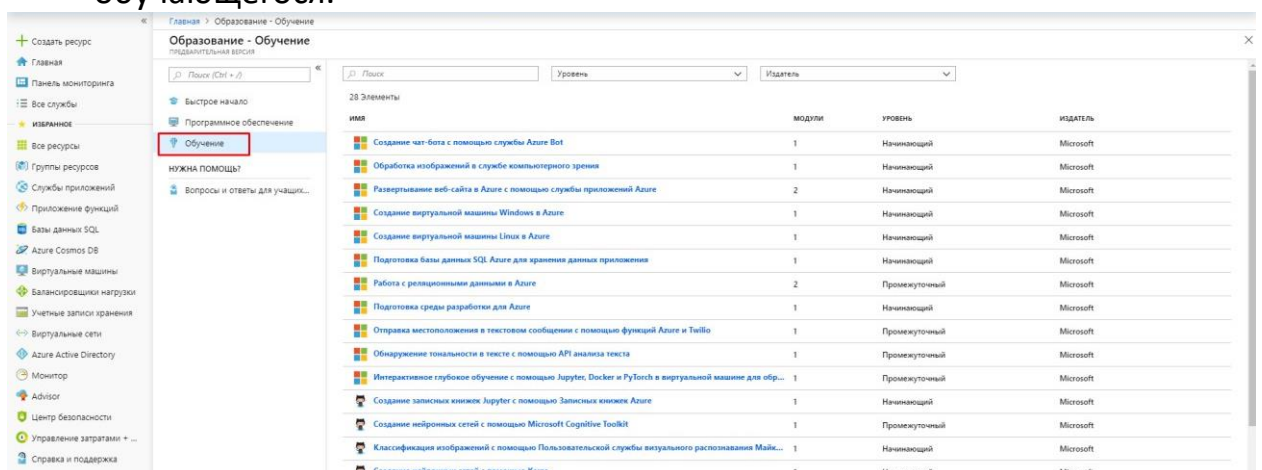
обучающегося.

«

Главная > Образование - Обучение

+ Создать ресурс
Главная
Панель мониторинга
Все службы
ИЗБРАННОЕ
Все ресурсы
Группы ресурсов
Службы приложений
Приложение функций
Базы данных SQL
Azure Cosmos DB
Виртуальные машины
Балансировщики нагрузки
Учетные записи хранения
Виртуальные сети
Azure Active Directory
Монитор
Advisor
Центр безопасности
Управление затратами + ...
Справка и поддержка

Образование - Обучение
ПРЕДВАРИТЕЛЬНАЯ ВЕРСИЯ

×

Поиск (Ctrl + /)

«

Быстрое начало
Программное обеспечение
Обучение

НУЖНА ПОМОЩЬ?
Вопросы и ответы для учащих...

Поиск

Уровень

Издатель

28 Элементы

| ИМЯ | МОДУЛИ | УРОВЕНЬ | ИЗДАТЕЛЬ |
|---|---|---|---|
| Создание чат-бота с помощью службы Azure Bot | 1 | Начинающий | Microsoft |
| Обработка изображений в службе компьютерного зрения | 1 | Начинающий | Microsoft |
| Развертывание веб-сайта в Azure с помощью службы приложений Azure | 2 | Начинающий | Microsoft |
| Создание виртуальной машины Windows в Azure | 1 | Начинающий | Microsoft |
| Создание виртуальной машины Linux в Azure | 1 | Начинающий | Microsoft |
| Подготовка базы данных SQL Azure для хранения данных приложения | 1 | Начинающий | Microsoft |
| Работа с реляционными данными в Azure | 2 | Промежуточный | Microsoft |
| Подготовка среды разработки для Azure | 1 | Начинающий | Microsoft |
| Отправка местоположения в текстовом сообщении с помощью функций Azure и Twilio | 1 | Промежуточный | Microsoft |
| Обнаружение тональности в тексте с помощью API анализа текста | 1 | Промежуточный | Microsoft |
| Интерактивное глубокое обучение с помощью Jupyter, Docker и PyTorch в виртуальной машине для обр... | 1 | Промежуточный | Microsoft |
| Создание записных книжек Jupyter с помощью Записных книжек Azure | 1 | Начинающий | Microsoft |
| Создание нейронных сетей с помощью Microsoft Cognitive Toolkit | 1 | Промежуточный | Microsoft |
| Классификация изображений с помощью Пользовательской службы визуального распознавания Майк... | 1 | Начинающий | Microsoft |
| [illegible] | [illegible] | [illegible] | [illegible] |